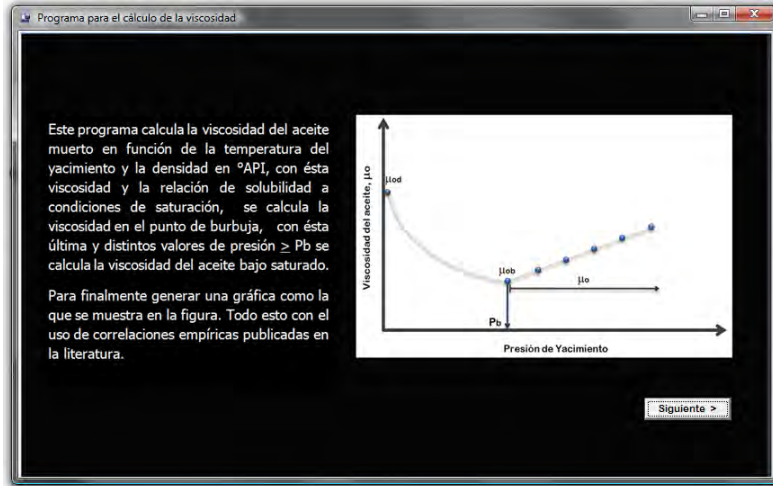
Programa para el cálculo de la viscosidad

Este programa calcula la viscosidad del aceite muerto en función de la temperatura del yacimiento y la densidad en °API, con ésta viscosidad y la relación de solubilidad a condiciones de saturación, se calcula la viscosidad en el punto de burbuja, con ésta última y distintos valores de presión $\geq$ Pb se calcula la viscosidad del aceite bajo saturado.

Para finalmente generar una gráfica como la que se muestra en la figura. Todo esto con el uso de correlaciones empíricas publicadas en la literatura.

Viscosidad del aceite, $\mu o$

$\mu od$

$\mu ob$

$\mu o$

$P_b$

Presión de Yacimiento

Siguiente >